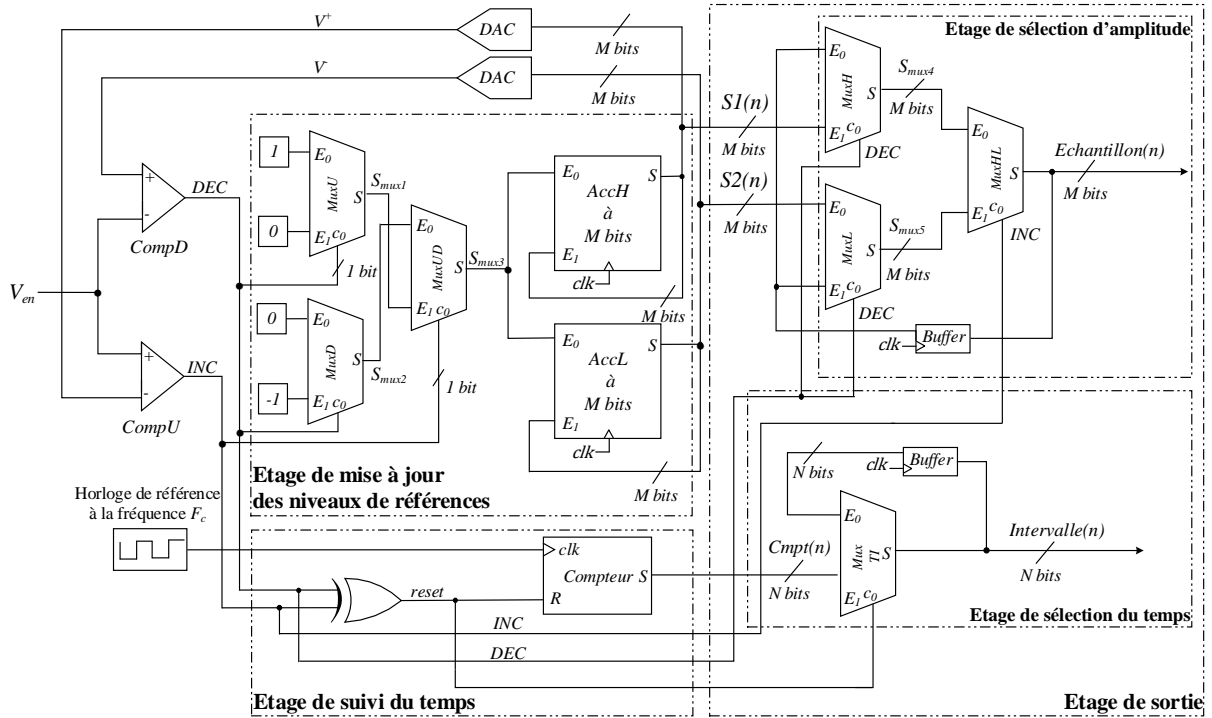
$V^+$
DAC
M bits
$V^-$
DAC
M bits
Etage de sélection d'amplitude
1
$E_0$
MuxU
S
$S_{mux1}$
0
$E_1$ $c_0$
$E_0$
MuxUD
S
$S_{mux3}$
$E_1$ $c_0$
1 bit
$E_0$
AccH
à
M bits
S
$E_1$
clk
S1(n)
M bits
S2(n)
M bits
$E_0$
MuxH
S
$E_1$ $c_0$
DEC
$S_{mux4}$
M bits
$E_0$
MuxHL
S
$E_1$ $c_0$
INC
Echantillon(n)
M bits
$E_0$
MuxL
S
$E_1$ $c_0$
DEC
$S_{mux5}$
M bits
+
-
DEC
CompD
$V_{en}$
+
-
INC
CompU
0
$E_0$
MuxD
-1
$E_1$ $c_0$
$S_{mux2}$
1 bit
M bits
$E_0$
AccL
à
M bits
S
$E_1$
clk
M bits
clk
Buffer
Etage de mise à jour des niveaux de références
Horloge de référence à la fréquence $F_c$
N bits
clk
Buffer
$E_0$
Mux TI
S
$E_1$ $c_0$
Intervalle(n)
N bits
clk
Compteur S
R
reset
Cmpt(n)
N bits
Etage de sélection du temps
INC
DEC
Etage de suivi du temps
Etage de sortie